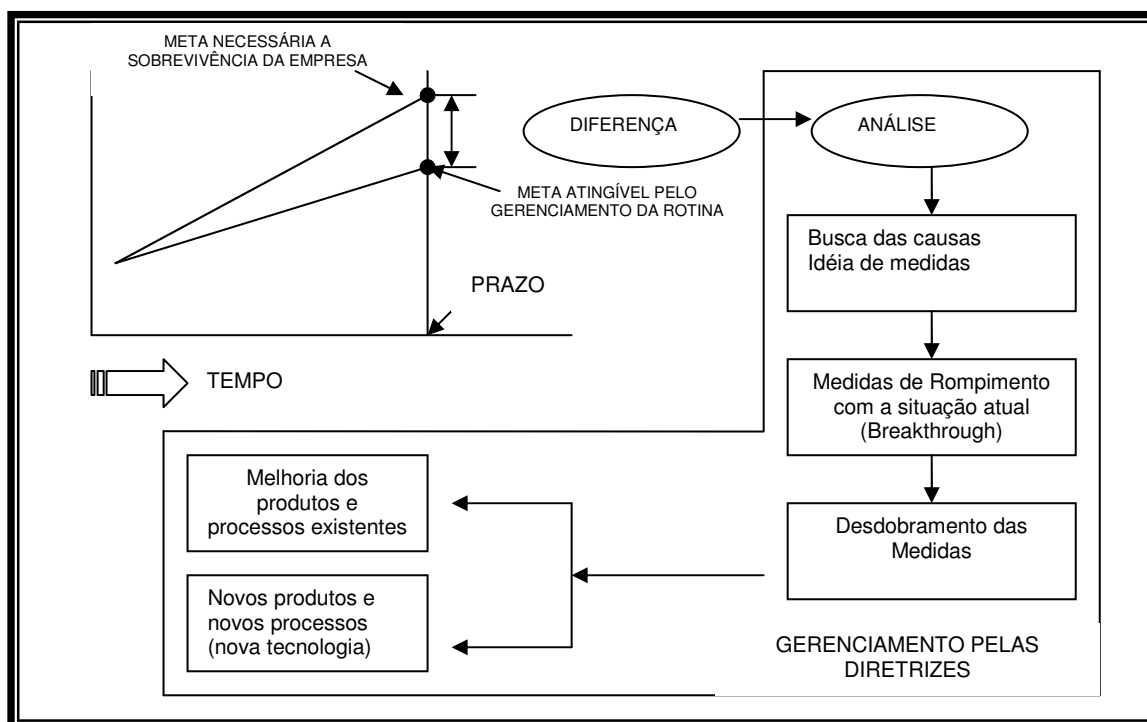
META NECESSÁRIA A SOBREVIVÊNCIA DA EMPRESA

META ATINGÍVEL PELO GERENCIAMENTO DA ROTINA

PRAZO

TEMPO

DIFERENÇA

ANÁLISE

Busca das causas
Idéia de medidas

Medidas de Rompimento com a situação atual (Breakthrough)

Desdobramento das Medidas

Melhoria dos produtos e processos existentes

Novos produtos e novos processos (nova tecnologia)

GERENCIAMENTO PELAS DIRETRIZES